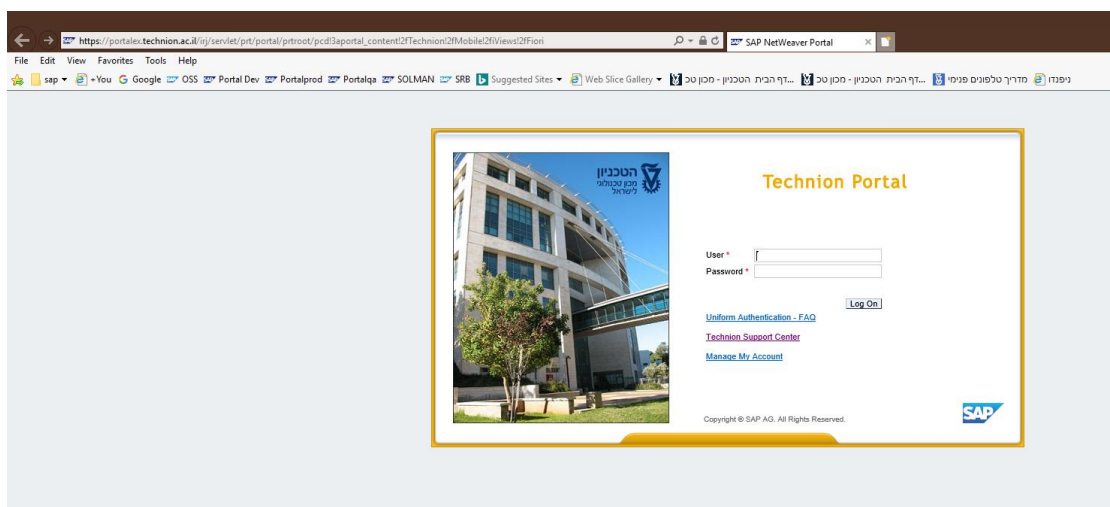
https://portalex.technion.ac.il/irj/servlet/prt/portal/prtroot/pcd!3aportal_content!2fTechnion!2fMobile!2fiViews!2fFiori

SAP NetWeaver Portal

File Edit View Favorites Tools Help

sap +You Google OSS Portal Dev Portalprod Portalqa SOLMAN SRB Suggested Sites Web Slice Gallery הטכניון - מכון טכ... דף הבית הטכניון - מכון טכ... דף הבית מדריך טלפונים פנימי ניפנדו

הטכניון
מכון טכנולוגי
לישראל

Technion Portal

User *
Password *

Log On

Uniform Authentication - FAQ

Technion Support Center

Manage My Account

Copyright © SAP AG. All Rights Reserved.

SAP